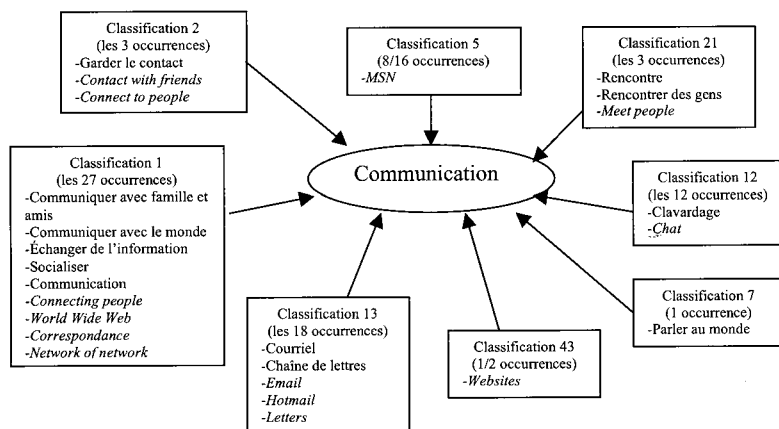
Classification 2
(les 3 occurrences)
-Garder le contact
-Contact with friends
-Connect to people

Classification 5
(8/16 occurrences)
-MSN

Classification 21
(les 3 occurrences)
-Rencontre
-Rencontrer des gens
-Meet people

Classification 1
(les 27 occurrences)
-Communiquer avec famille et amis
-Communiquer avec le monde
-Échanger de l'information
-Socialiser
-Communication
-Connecting people
-World Wide Web
-Correspondance
-Network of network

Communication

Classification 12
(les 12 occurrences)
-Clavardage
-Chat

Classification 7
(1 occurrence)
-Parler au monde

Classification 13
(les 18 occurrences)
-Courriel
-Chaîne de lettres
-Email
-Hotmail
-Letters

Classification 43
(1/2 occurrences)
-Websites